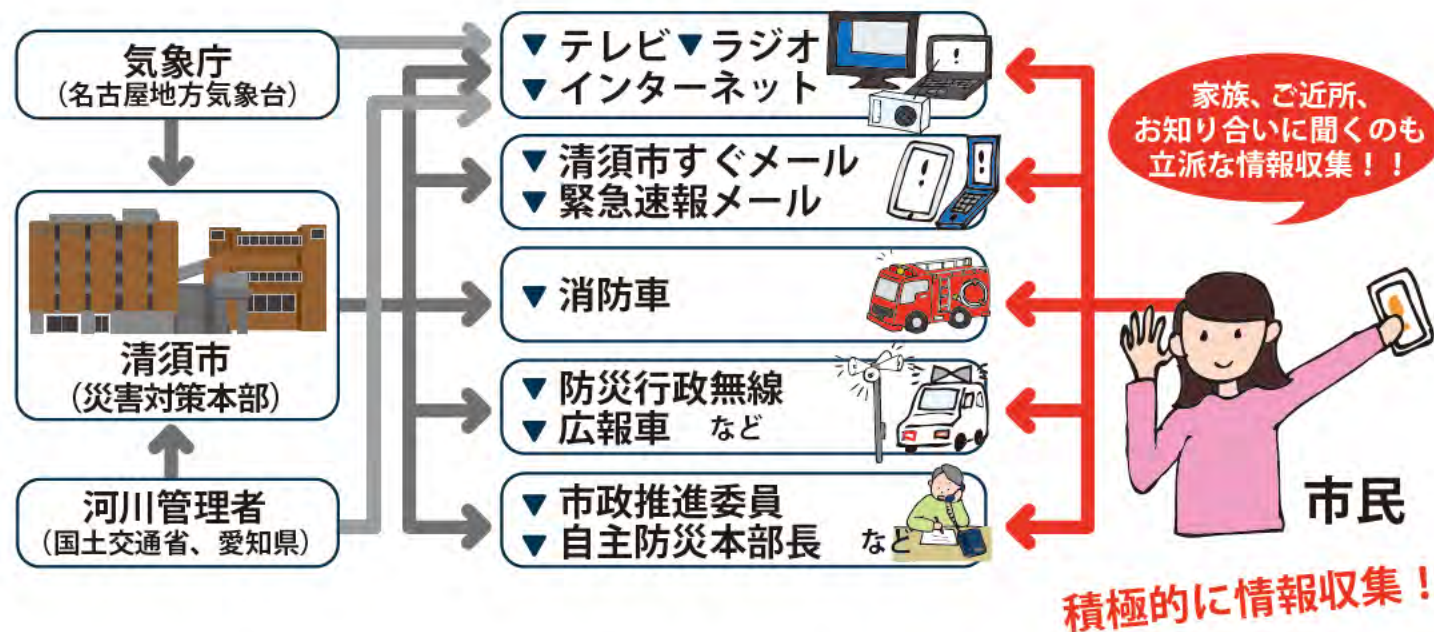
気象庁
(名古屋地方気象台)

清須市
(災害対策本部)

河川管理者
(国土交通省、愛知県)

▼テレビ▼ラジオ
▼インターネット

▼清須市すぐメール
▼緊急速報メール

▼消防車

▼防災行政無線
▼広報車 など

▼市政推進委員
▼自主防災本部長 など

家族、ご近所、お知り合いに聞くのも立派な情報収集!!

市民

積極的に情報収集!